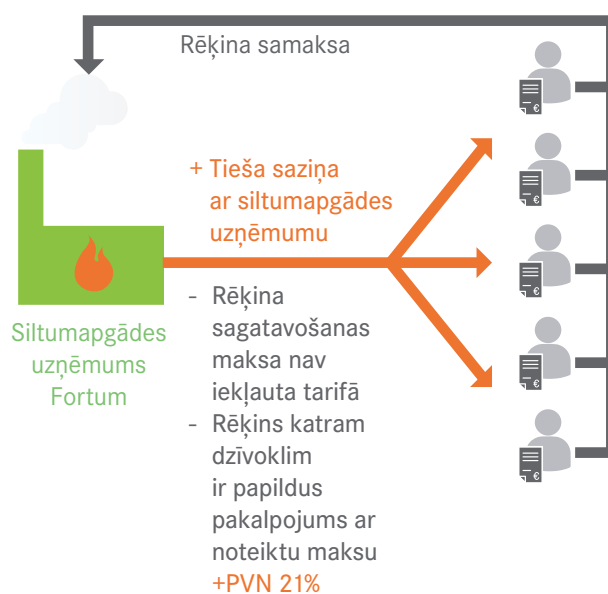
Rēķina samaksa

+ Tieša saziņa ar siltumapgādes uzņēmumu

Siltumapgādes uzņēmums Fortum

- Rēķina sagatavošanas maksa nav iekļauta tarifā
- Rēķins katram dzīvoklim ir papildus pakalpojums ar noteiktu maksu +PVN 21%

€
€
€
€
€